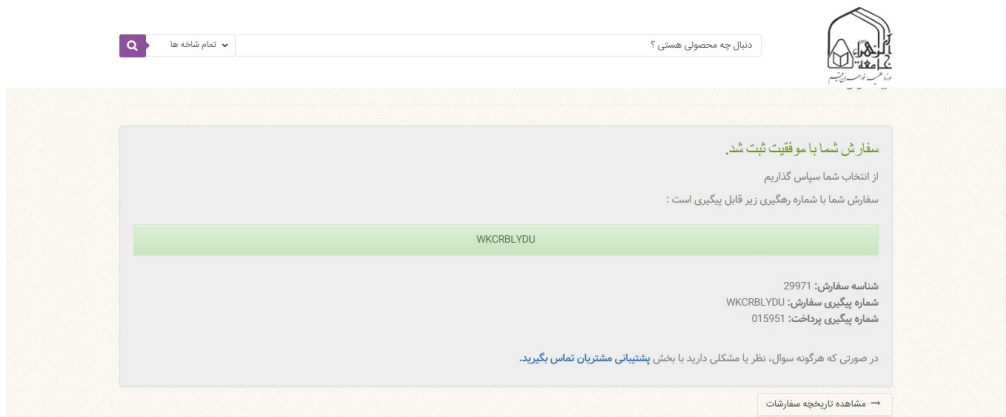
دنبال چه محصولی هستی ؟

تمام شاخه ها

سفارش شما با موفقیت ثبت شد.

از انتخاب شما سپاس گذاریم

سفارش شما با شماره رهگیری زیر قابل پیگیری است :

WKCRBLYDU

شناسه سفارش: 29971
شماره پیگیری سفارش: WKCRBLYDU
شماره پیگیری پرداخت: 015951

در صورتی که هرگونه سوال، نظر یا مشکلی دارید با بخش پشتیبانی مشتریان تماس بگیرید.

→ مشاهده تاریخچه سفارشات